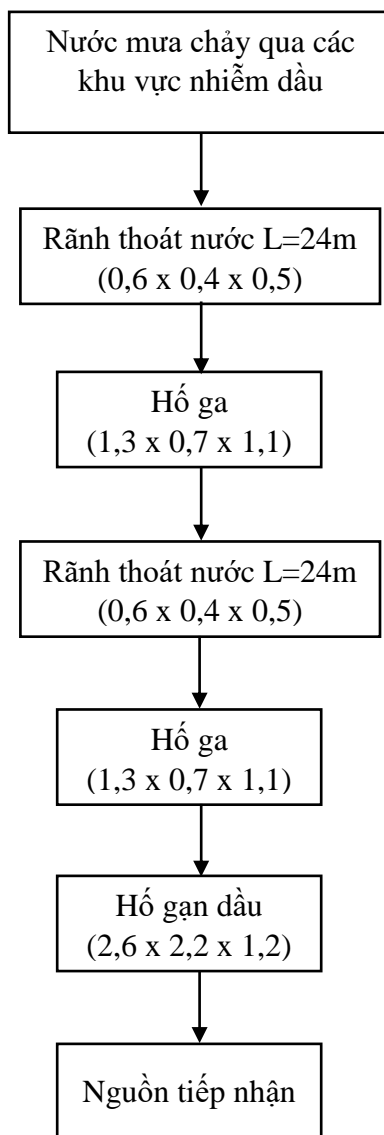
Nước mưa chảy qua các khu vực nhiễm dầu

Rãnh thoát nước L=24m
(0,6 x 0,4 x 0,5)

Hố ga
(1,3 x 0,7 x 1,1)

Rãnh thoát nước L=24m
(0,6 x 0,4 x 0,5)

Hố ga
(1,3 x 0,7 x 1,1)

Hố gạn dầu
(2,6 x 2,2 x 1,2)

Nguồn tiếp nhận